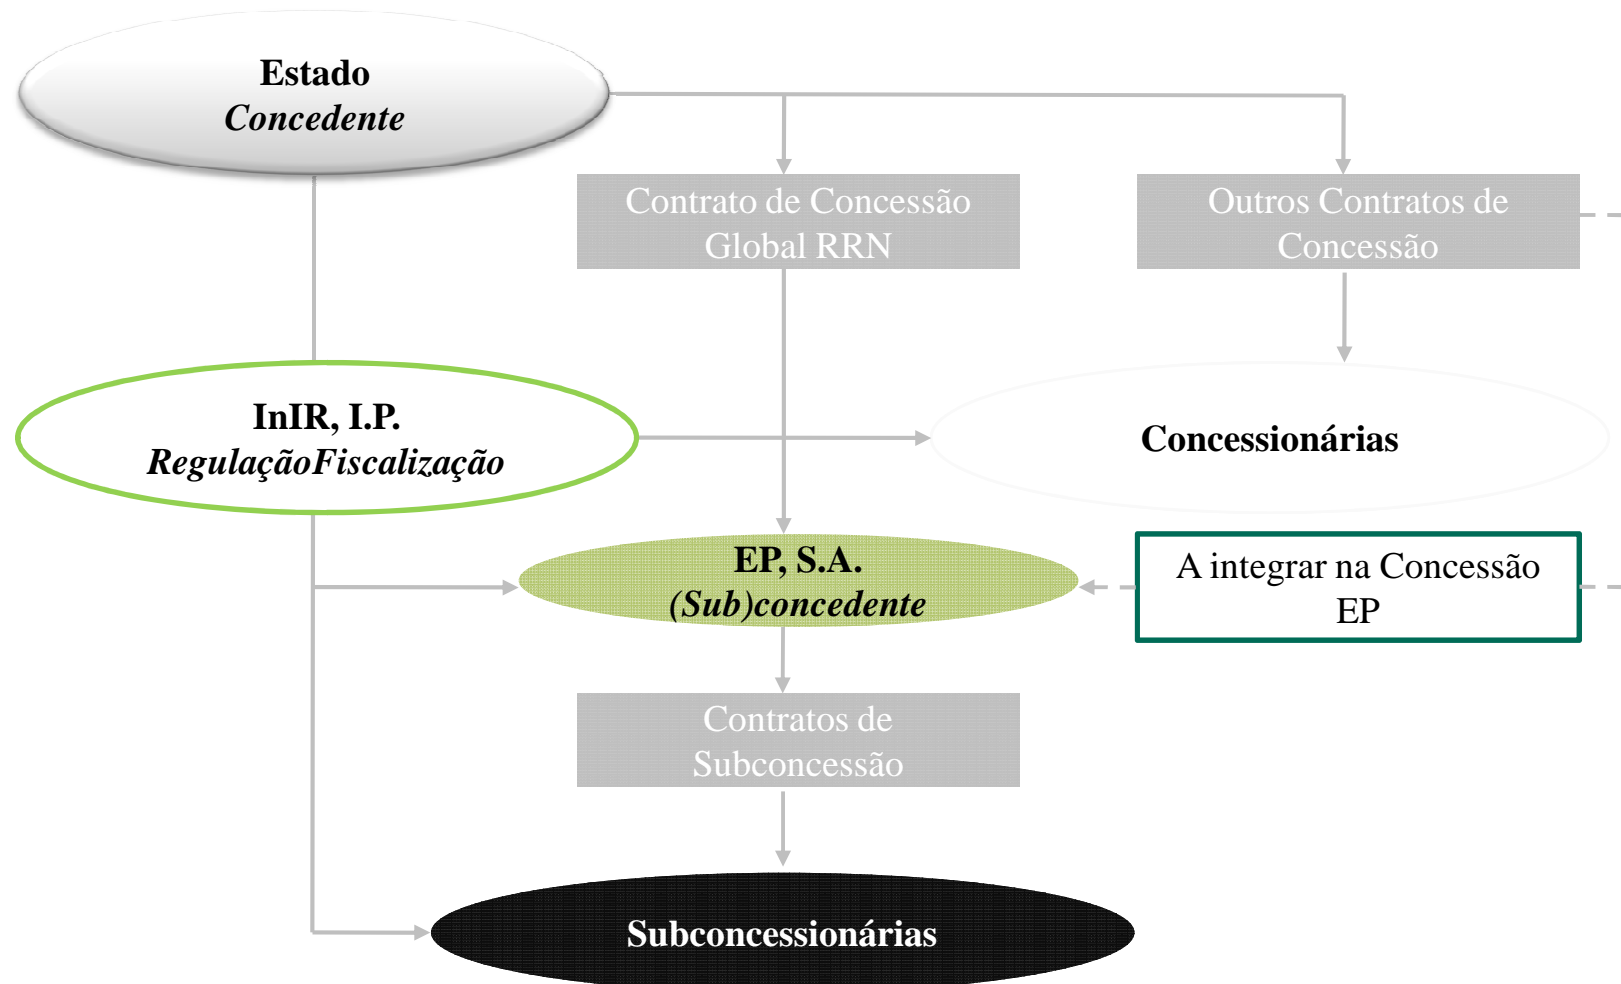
Estado
*Concedente*

Contrato de Concessão Global RRN

Outros Contratos de Concessão

InIR, I.P.
*RegulaçãoFiscalização*

Concessionárias

EP, S.A.
*(Sub)concedente*

A integrar na Concessão EP

Contratos de Subconcessão

Subconcessionárias